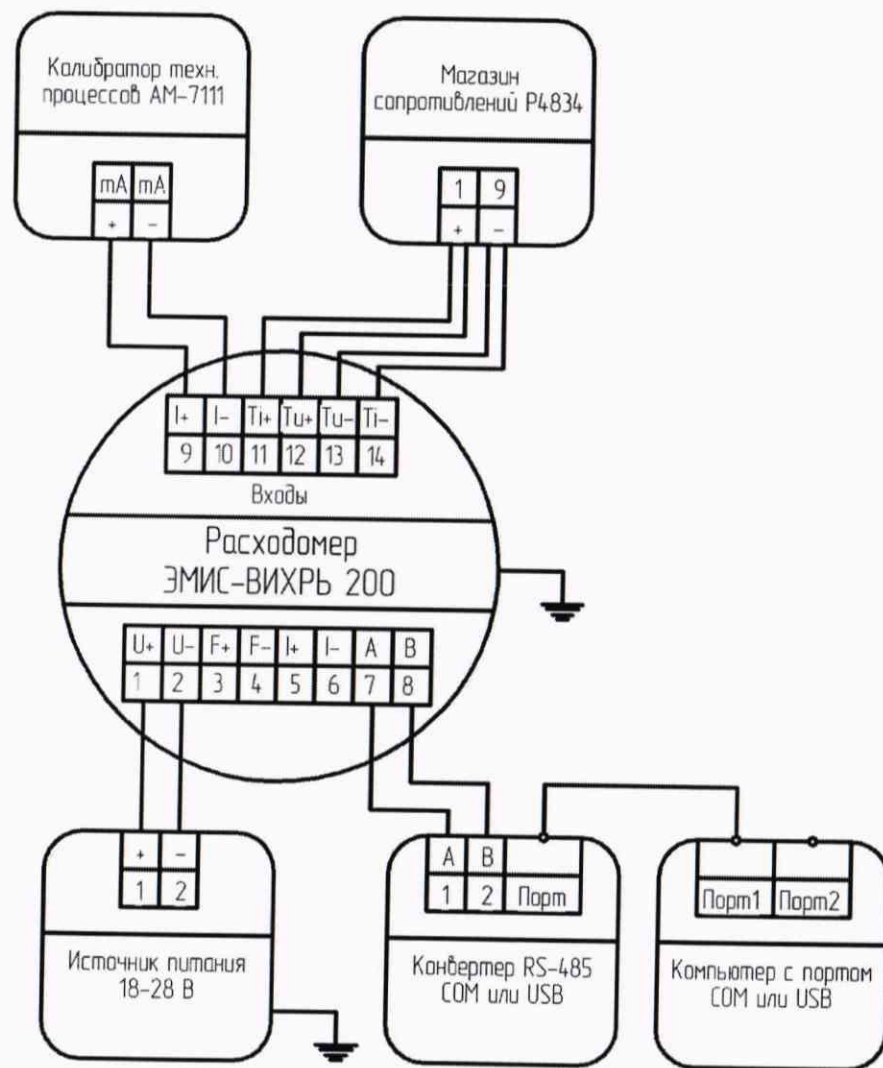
Калибратор техн. процессов АМ-7111

| mA | mA |
|---|---|
| + | – |

Магазин сопротивлений Р4834

| 1 | 9 |
|---|---|
| + | – |

| I+ | I– | Ti+ | Tu+ | Tu– | Ti– |
|---|---|---|---|---|---|
| 9 | 10 | 11 | 12 | 13 | 14 |

Входы

Расходомер
ЭМИС-ВИХРЬ 200

| U+ | U– | F+ | F– | I+ | I– | A | B |
|---|---|---|---|---|---|---|---|
| 1 | 2 | 3 | 4 | 5 | 6 | 7 | 8 |

| + | – |
|---|---|
| 1 | 2 |

Источник питания 18-28 В

| A | B | |
|---|---|---|
| 1 | 2 | Порт |

Конвертер RS-485 COM или USB

| Порт1 | Порт2 |
|---|---|

Компьютер с портом COM или USB